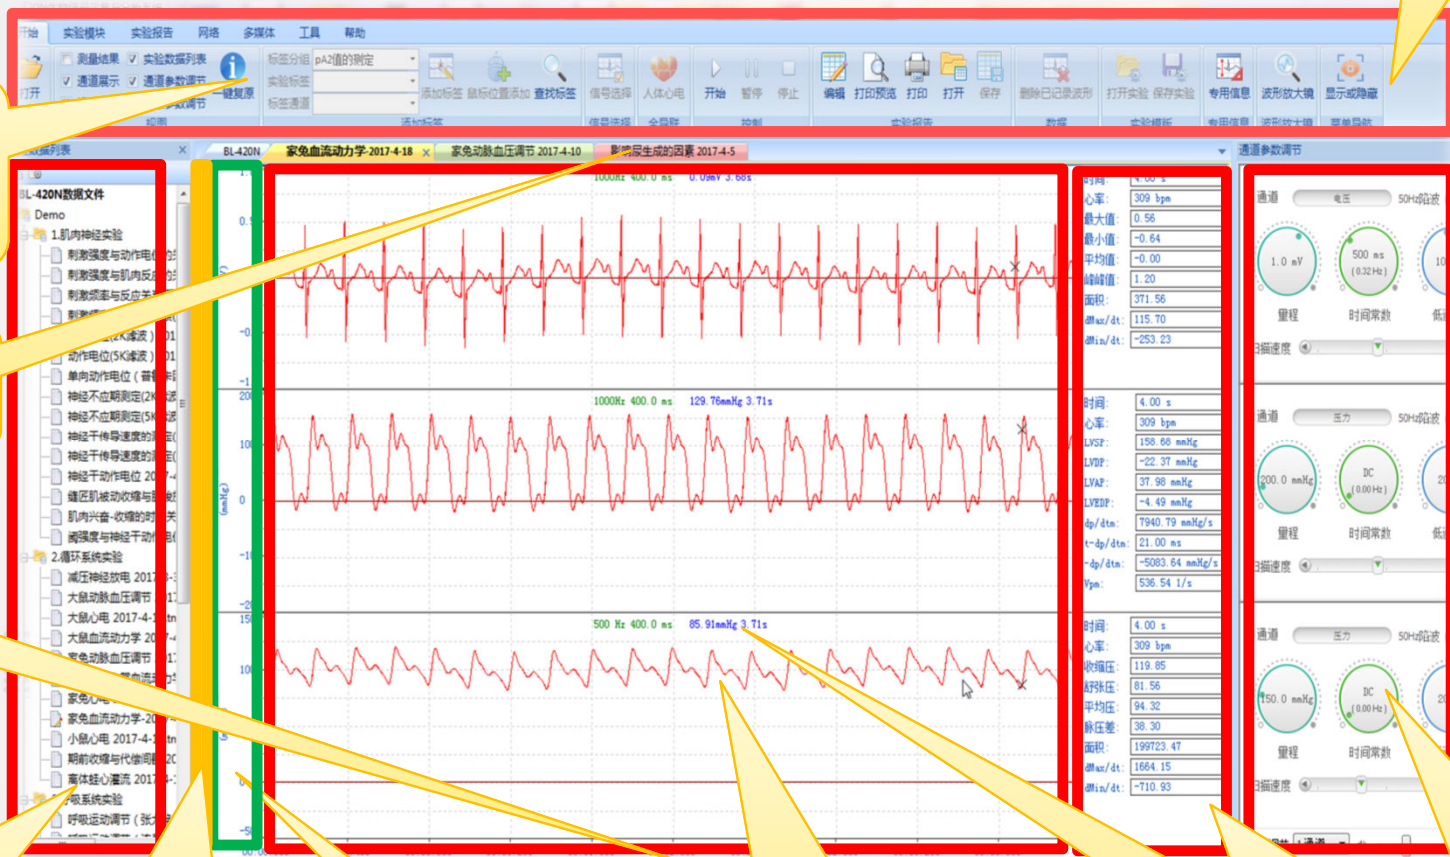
开始 实验模块 实验报告 网络 多媒体 工具 帮助

打开 测量结果 实验数据列表 通道展示 通道参数调节 一键复原 视图

标签分组 pA2值的测定 实验标签 标签通道 添加标签 鼠标位置添加 查找标签 添加标签

信号选择 信号选择 人体心电 全导联 开始 暂停 停止 控制

编辑 打印预览 打印 打开 保存 实验报告 删除已记录波形 数据 打开实验 保存实验 实验模板 专用信息 专用信息 波形放大镜 波形放大镜 显示或隐藏 菜单导航

数据列表

BL-420N数据文件
Demo
1.肌肉神经实验
刺激强度与动作电
刺激强度与肌肉反
刺激频率与反应关
动作电位(5K滤波)
单向动作电位(普
神经不应期测定(2K
神经不应期测定(5K
神经干传导速度的测
神经干传导速度的测
神经干动作电位 20
蟾蜍肌被动收缩与
肌肉兴奋-收缩的时
阈强度与神经干动作
2.循环系统实验
减压神经放电 2017
大鼠动脉血压调节
大鼠心电 2017-4-
大鼠血流动力学 20
家兔动脉血压调节
家兔心电
家兔血流动力学-20
小鼠心电 2017-4-
期前收缩与代偿间
离体蛙心灌流 2017
呼吸系统实验
呼吸运动调节(张

BL-420N 家兔血流动力学-2017-4-18 × 家兔动脉血压调节 2017-4-10 影响尿生成的因素 2017-4-5

1000Hz 400.0 ms 0.09mV 3.66s
1000Hz 400.0 ms 129.76mmHg 3.71s
500 Hz 400.0 ms 85.91mmHg 3.71s

(mmHg)

时间: 4.00 s
心率: 309 bpm
最大值: 0.56
最小值: -0.64
平均值: -0.00
峰峰值: 1.20
面积: 371.56
dMax/dt: 115.70
dMin/dt: -253.23

时间: 4.00 s
心率: 309 bpm
LVSP: 158.66 mmHg
LVDP: -22.37 mmHg
LVAP: 37.98 mmHg
LVEDP: -4.49 mmHg
dp/dtm: 7940.79 mmHg/s
t-dp/dtm: 21.00 ms
-dp/dtm: -5083.64 mmHg/s
Vpm: 536.54 1/s

时间: 4.00 s
心率: 309 bpm
收缩压: 119.85
舒张压: 81.56
平均压: 94.32
脉压差: 38.30
面积: 199723.47
dMax/dt: 1664.15
dMin/dt: -710.93

通道参数调节

通道 电压 50Hz陷波
1.0 mV 500 ms (0.32Hz)
量程 时间常数 低
扫描速度

通道 压力 50Hz陷波
200.0 mmHg DC (0.00Hz)
量程 时间常数 低
扫描速度

通道 压力 50Hz陷波
150.0 mmHg DC (0.00Hz)
量程 时间常数
扫描速度
1通道